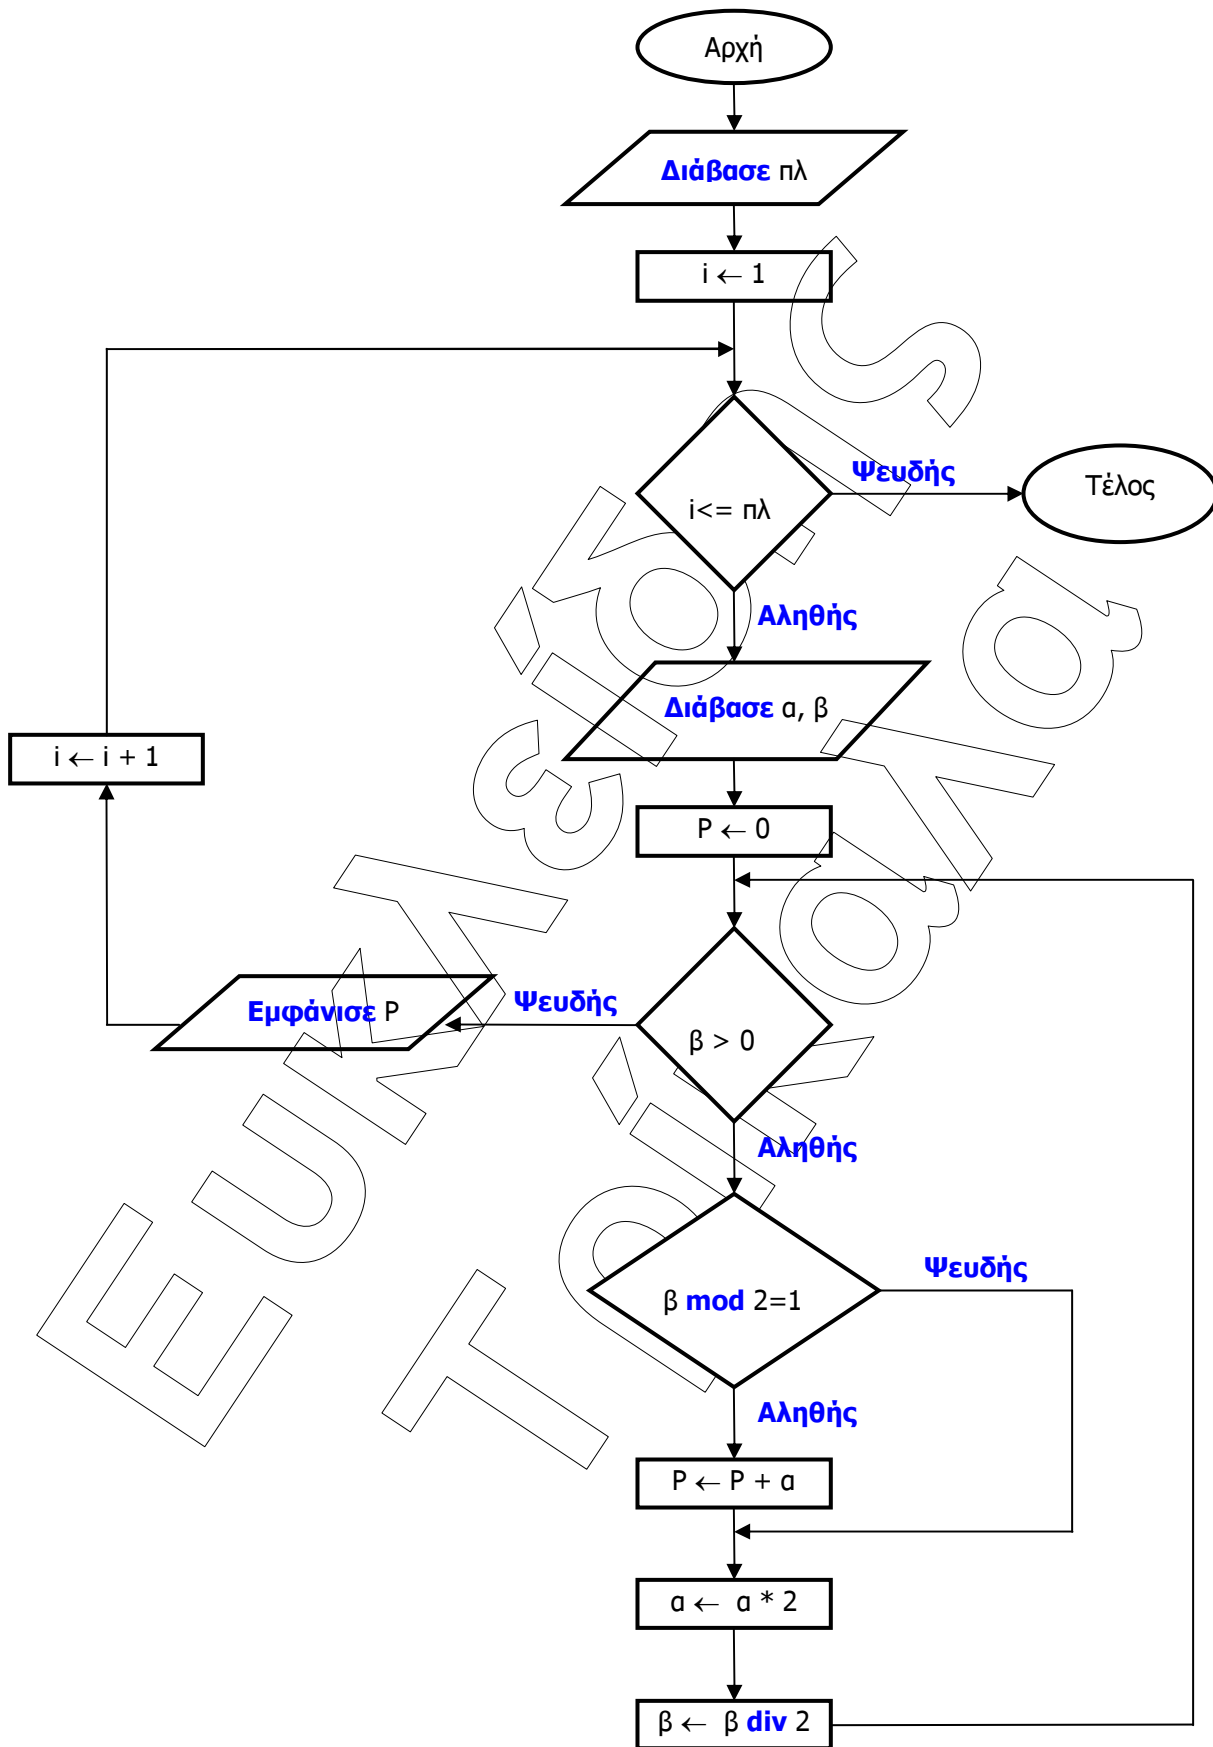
Αρχή

Διάβασε πλ

i ← 1

i<= πλ

Ψευδής

Τέλος

Αληθής

Διάβασε α, β

i ← i + 1

P ← 0

β > 0

Ψευδής

Εμφάνισε P

Αληθής

β mod 2=1

Ψευδής

Αληθής

P ← P + α

α ← α * 2

β ← β div 2

Ευκλείδης Τρίγωνα